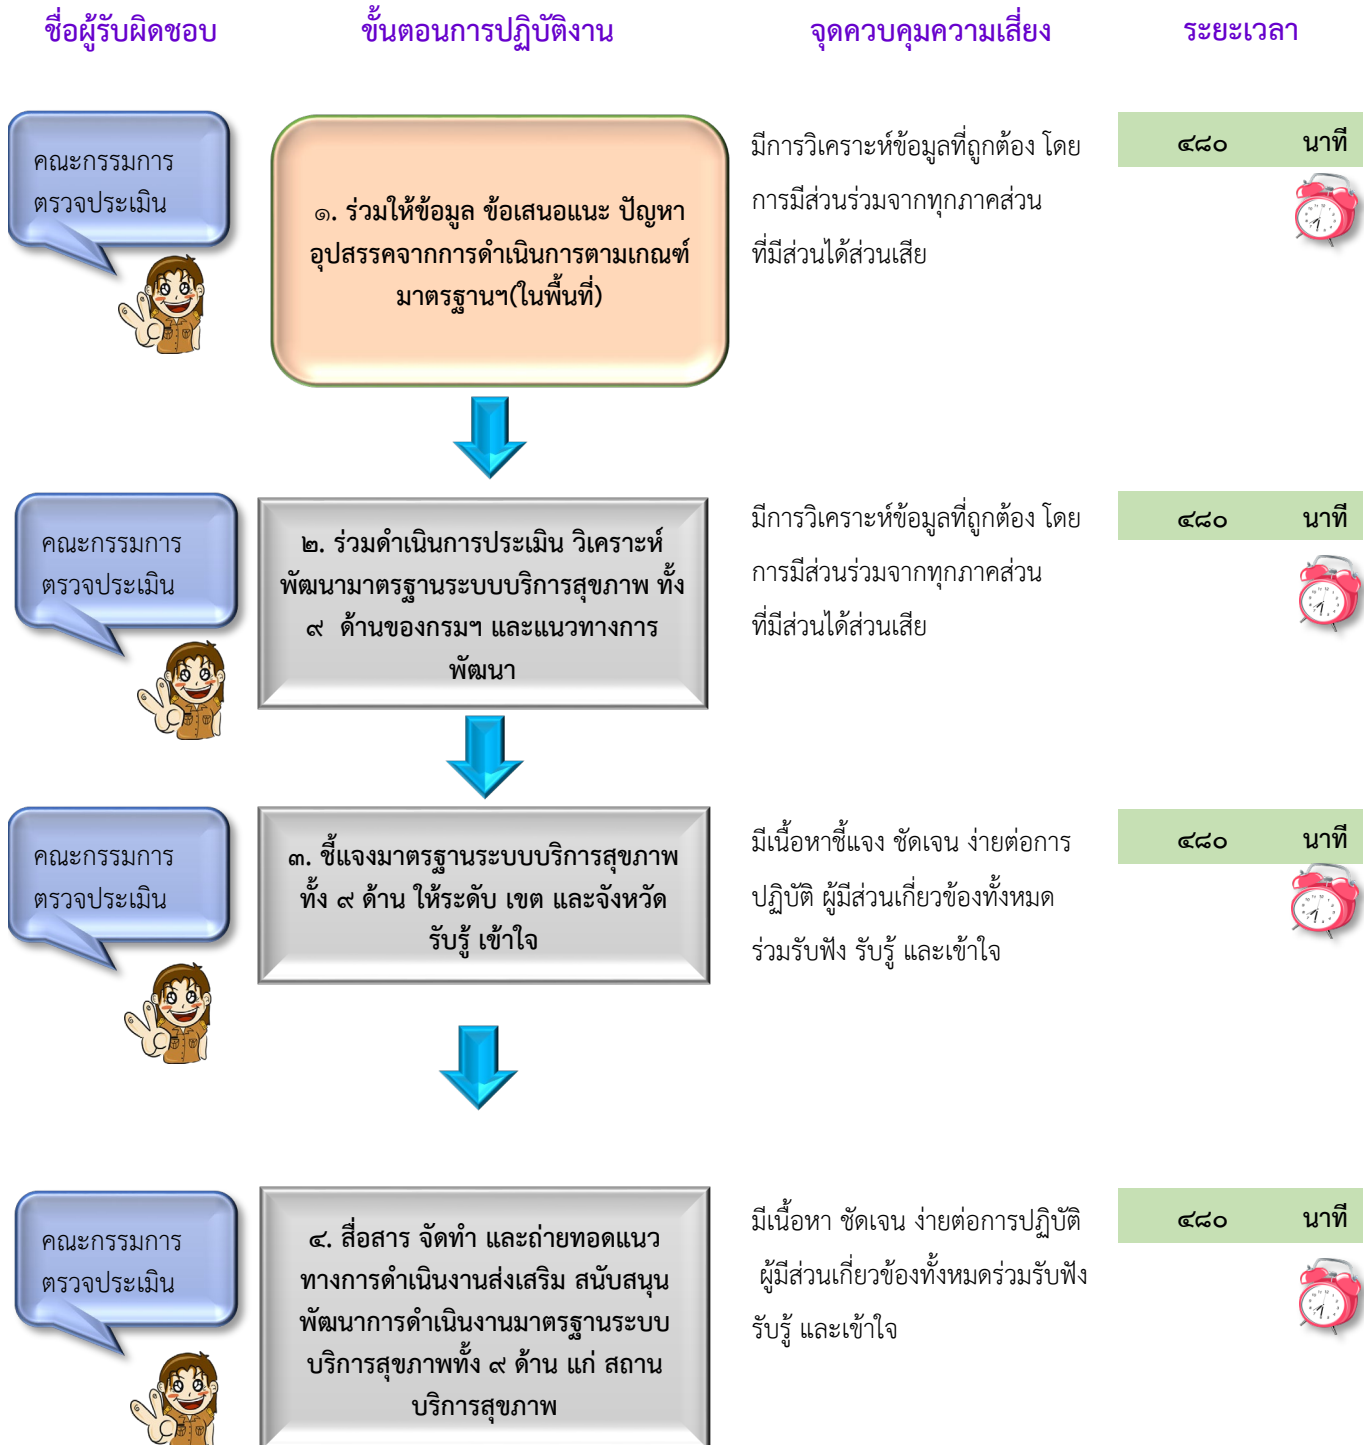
ชื่อผู้รับผิดชอบ

ขั้นตอนการปฏิบัติงาน

จุดควบคุมความเสี่ยง

ระยะเวลา

คณะกรรมการตรวจประเมิน

๑. ร่วมให้ข้อมูล ข้อเสนอแนะ ปัญหา อุปสรรคจากการดำเนินการตามเกณฑ์มาตรฐานฯ(ในพื้นที่)

มีการวิเคราะห์ข้อมูลที่ถูกต้อง โดยการมีส่วนร่วมจากทุกภาคส่วนที่มีส่วนได้ส่วนเสีย

๔๘๐ นาที

คณะกรรมการตรวจประเมิน

๒. ร่วมดำเนินการประเมิน วิเคราะห์ พัฒนามาตรฐานระบบบริการสุขภาพ ทั้ง ๙ ด้านของกรมฯ และแนวทางการพัฒนา

มีการวิเคราะห์ข้อมูลที่ถูกต้อง โดยการมีส่วนร่วมจากทุกภาคส่วนที่มีส่วนได้ส่วนเสีย

๔๘๐ นาที

คณะกรรมการตรวจประเมิน

๓. ชี้แจงมาตรฐานระบบบริการสุขภาพ ทั้ง ๙ ด้าน ให้ระดับ เขต และจังหวัด รับรู้ เข้าใจ

มีเนื้อหาชี้แจง ชัดเจน ง่ายต่อการปฏิบัติ ผู้มีส่วนเกี่ยวข้องทั้งหมดร่วมรับฟัง รับรู้ และเข้าใจ

๔๘๐ นาที

คณะกรรมการตรวจประเมิน

๔. สื่อสาร จัดทำ และถ่ายทอดแนวทางการดำเนินงานส่งเสริม สนับสนุน พัฒนาการดำเนินงานมาตรฐานระบบบริการสุขภาพทั้ง ๙ ด้าน แก่ สถานบริการสุขภาพ

มีเนื้อหา ชัดเจน ง่ายต่อการปฏิบัติ ผู้มีส่วนเกี่ยวข้องทั้งหมดร่วมรับฟัง รับรู้ และเข้าใจ

๔๘๐ นาที